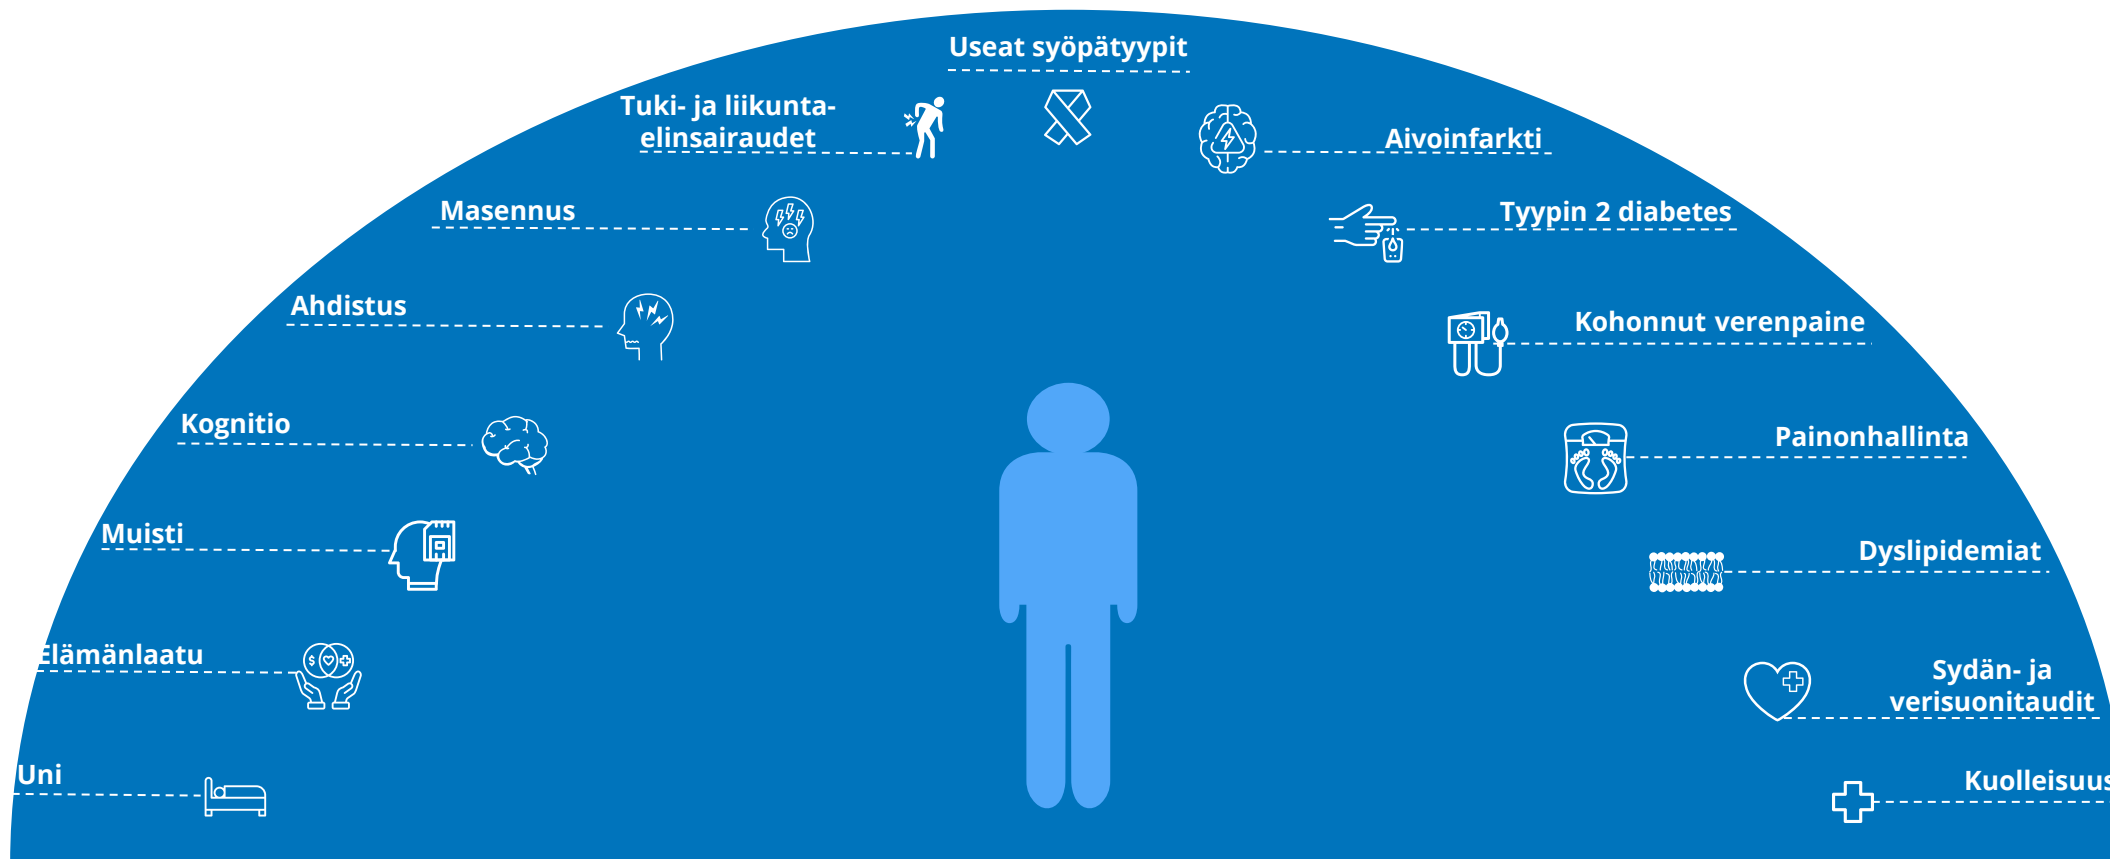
Useat syöpätyypit

Tuki- ja liikuntaelinsairaudet

Aivoinfarkti

Masennus

Tyypin 2 diabetes

Ahdistus

Kohonnut verenpaine

Kognitio

Painonhallinta

Muisti

Dyslipidemiat

Elämänlaatu

Sydän- ja verisuonitaudit

Uni

Kuolleisuus